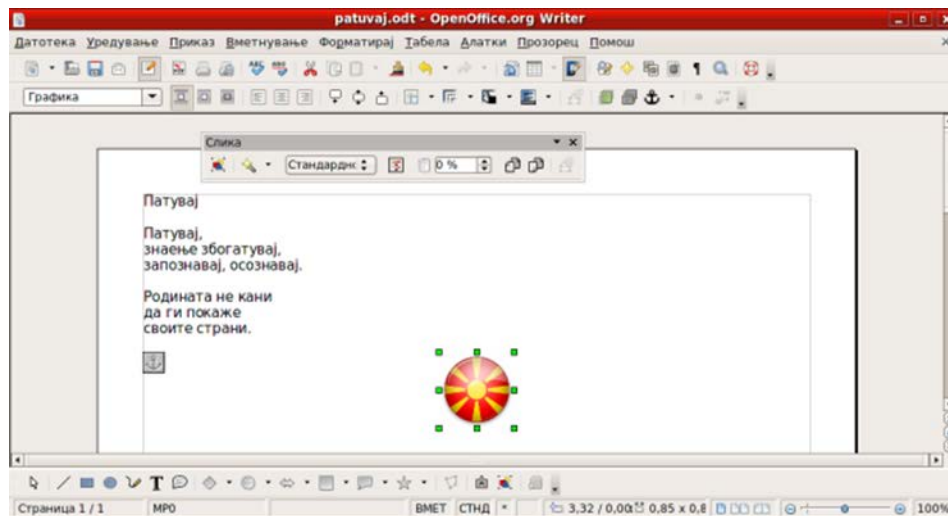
patuvaj.odt - OpenOffice.org Writer

Датотека Уредување Приказ Вметнување Форматирај Табела Алатки Прозорец Помош

Графика

Слика

Стандарден

0 %

Патувај

Патувај,
знаење збогатувај,
запознавај, осознавај.

Родината не кани
да ги покаже
своите страни.

Страница 1 / 1 MPO ВМЕТ СТНД * 3,32 / 0,00 0,85 x 0,8 100%